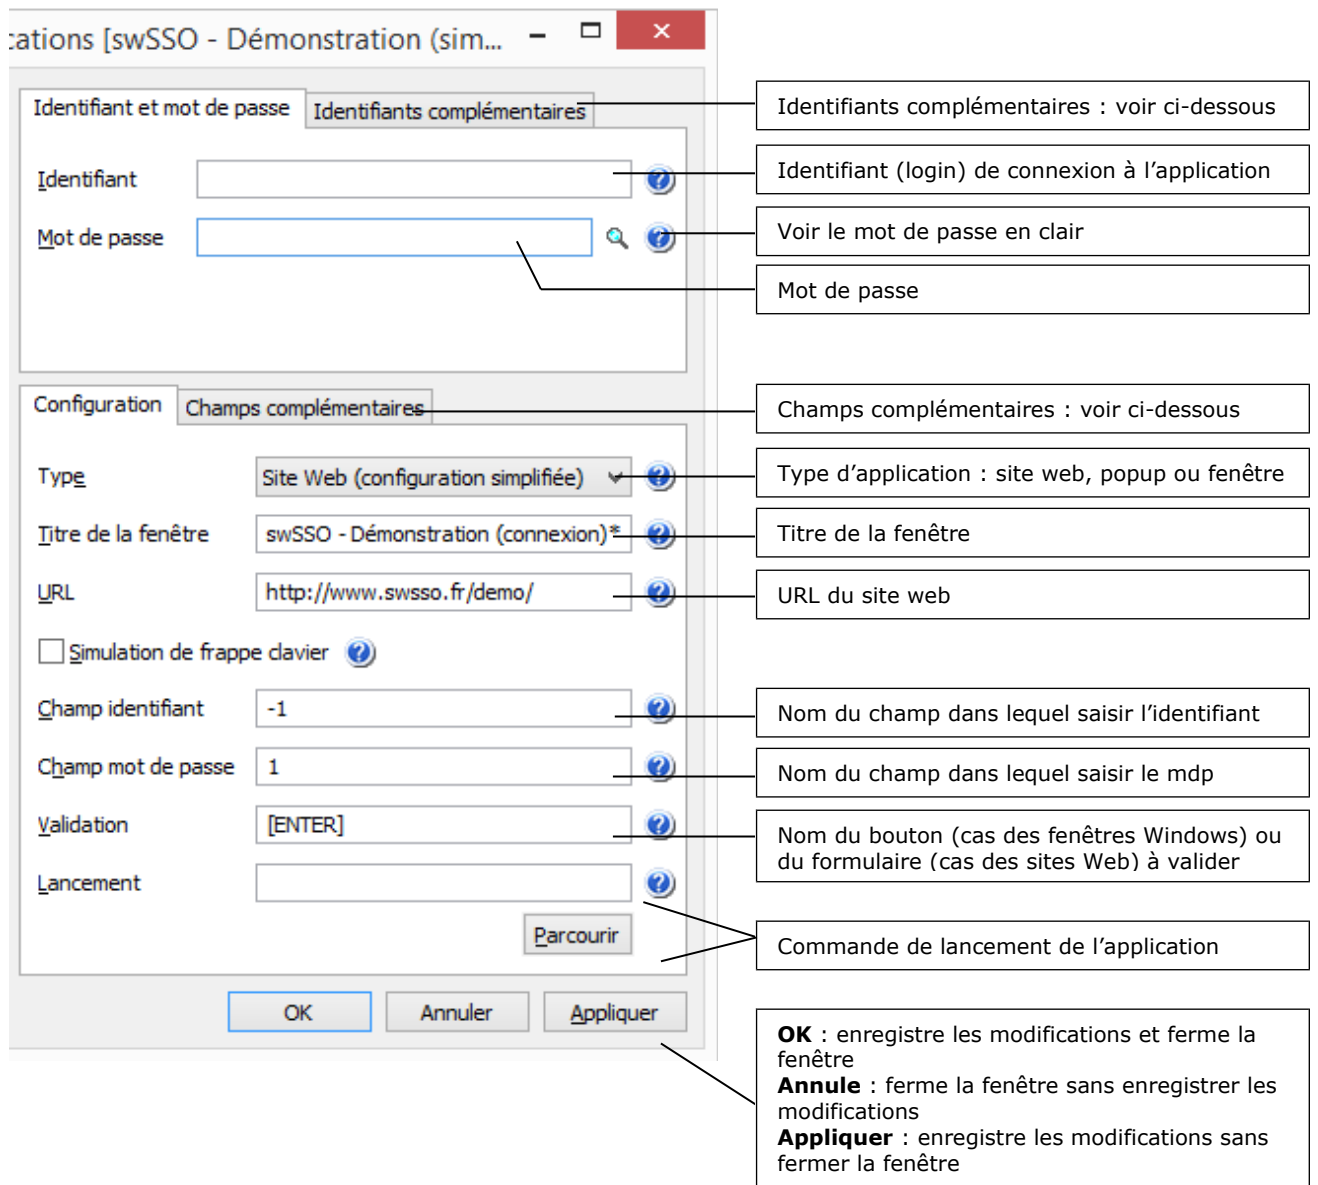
:ations [swSSO - Démonstration (sim...

Identifiant et mot de passe
Identifiants complémentaires

Identifiant

Mot de passe

Configuration
Champs complémentaires

Type
Site Web (configuration simplifiée)

Titre de la fenêtre
swSSO - Démonstration (connexion)*

URL
http://www.swsso.fr/demo/

Simulation de frappe clavier

Champ identifiant
-1

Champ mot de passe
1

Validation
[ENTER]

Lancement

Parcourir

OK
Annuler
Appliquer

Identifiants complémentaires : voir ci-dessous

Identifiant (login) de connexion à l'application

Voir le mot de passe en clair

Mot de passe

Champs complémentaires : voir ci-dessous

Type d'application : site web, popup ou fenêtre

Titre de la fenêtre

URL du site web

Nom du champ dans lequel saisir l'identifiant

Nom du champ dans lequel saisir le mdp

Nom du bouton (cas des fenêtres Windows) ou du formulaire (cas des sites Web) à valider

Commande de lancement de l'application

**OK** : enregistre les modifications et ferme la fenêtre
**Annule** : ferme la fenêtre sans enregistrer les modifications
**Appliquer** : enregistre les modifications sans fermer la fenêtre